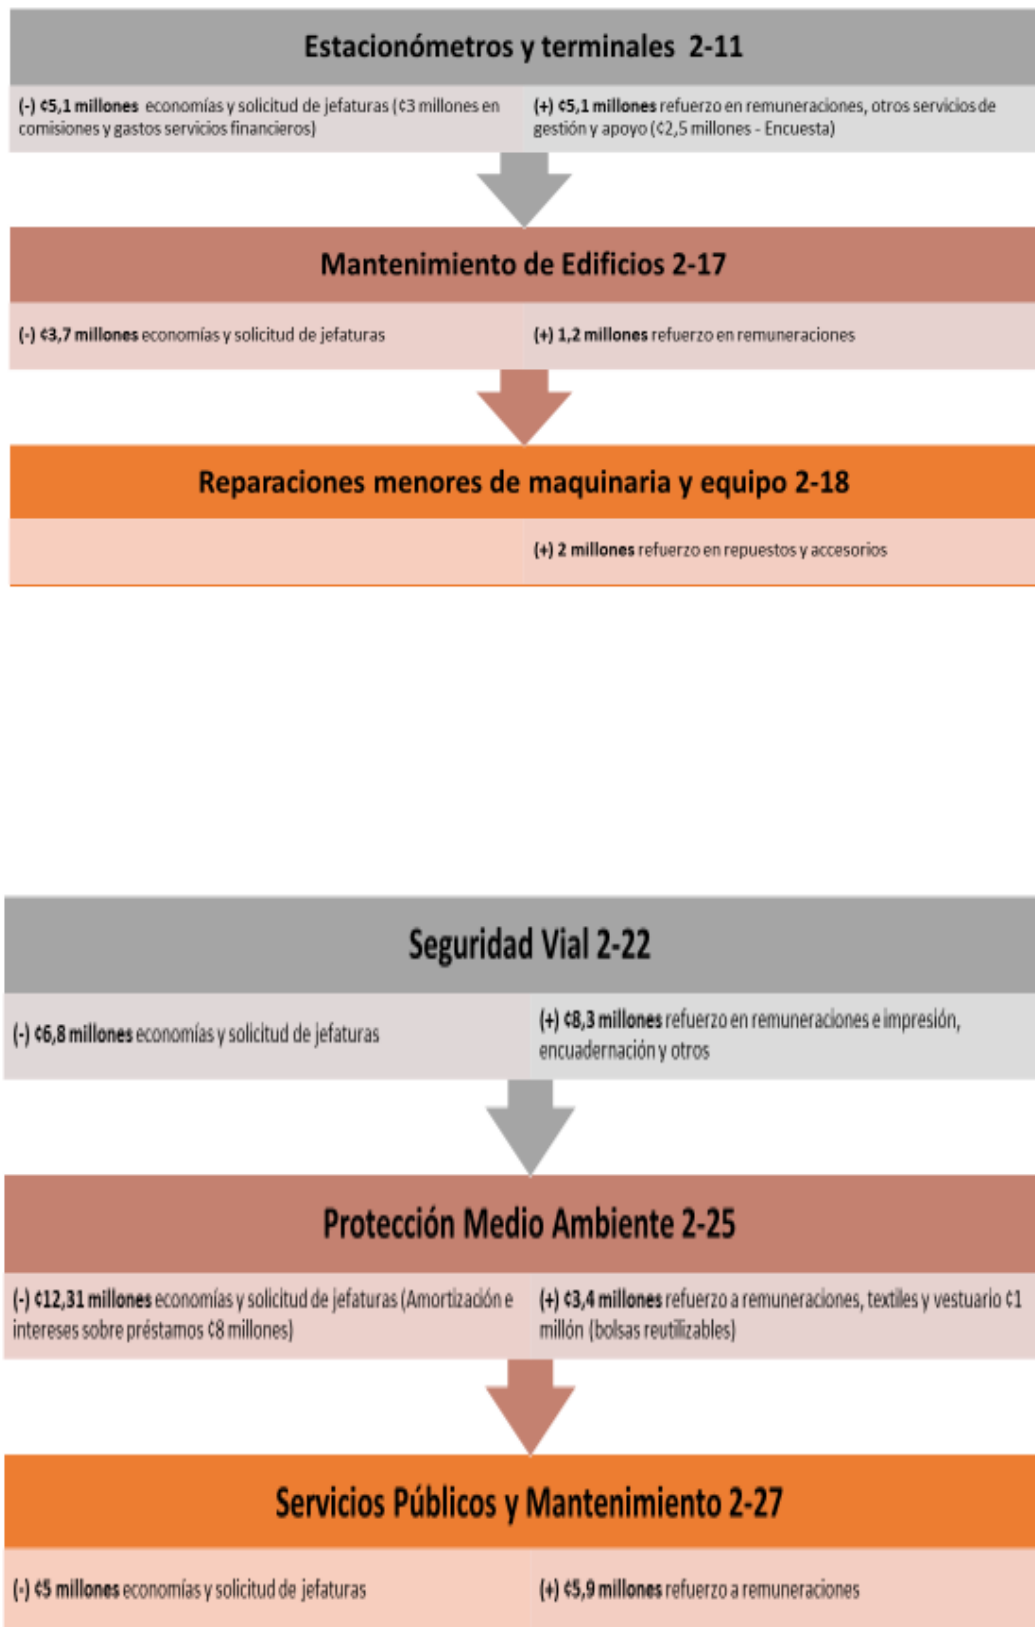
Estacionómetros y terminales 2-11

(-) ¢5,1 millones economías y solicitud de jefaturas (¢3 millones en comisiones y gastos servicios financieros)

(+) ¢5,1 millones refuerzo en remuneraciones, otros servicios de gestión y apoyo (¢2,5 millones - Encuesta)

Mantenimiento de Edificios 2-17

(-) ¢3,7 millones economías y solicitud de jefaturas

(+) 1,2 millones refuerzo en remuneraciones

Reparaciones menores de maquinaria y equipo 2-18

(+) 2 millones refuerzo en repuestos y accesorios

Seguridad Vial 2-22

(-) ¢6,8 millones economías y solicitud de jefaturas

(+) ¢8,3 millones refuerzo en remuneraciones e impresión, encuadernación y otros

Protección Medio Ambiente 2-25

(-) ¢12,31 millones economías y solicitud de jefaturas (Amortización e intereses sobre préstamos ¢8 millones)

(+) ¢3,4 millones refuerzo a remuneraciones, textiles y vestuario ¢1 millón (bolsas reutilizables)

Servicios Públicos y Mantenimiento 2-27

(-) ¢5 millones economías y solicitud de jefaturas

(+) ¢5,9 millones refuerzo a remuneraciones